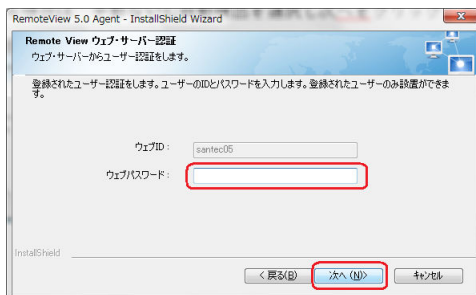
RemoteView 5.0 Agent - InstallShield Wizard

Remote View ウェブ・サーバー認証
ウェブ・サーバーからユーザー認証をします。

登録されたユーザー認証をします。ユーザーのIDとパスワードを入力します。登録されたユーザーのみ設置ができます。

ウェブID : santec05

ウェブパスワード :

InstallShield

< 戻る(B)
次へ (N)>
キャンセル